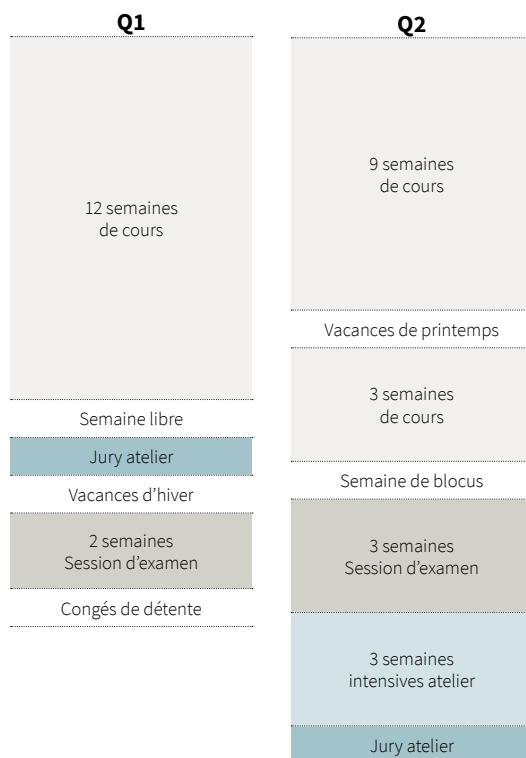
Q1

12 semaines de cours

Semaine libre

Jury atelier

Vacances d’hiver

2 semaines Session d’examen

Congés de détente

Q2

9 semaines de cours

Vacances de printemps

3 semaines de cours

Semaine de blocus

3 semaines Session d’examen

3 semaines intensives atelier

Jury atelier